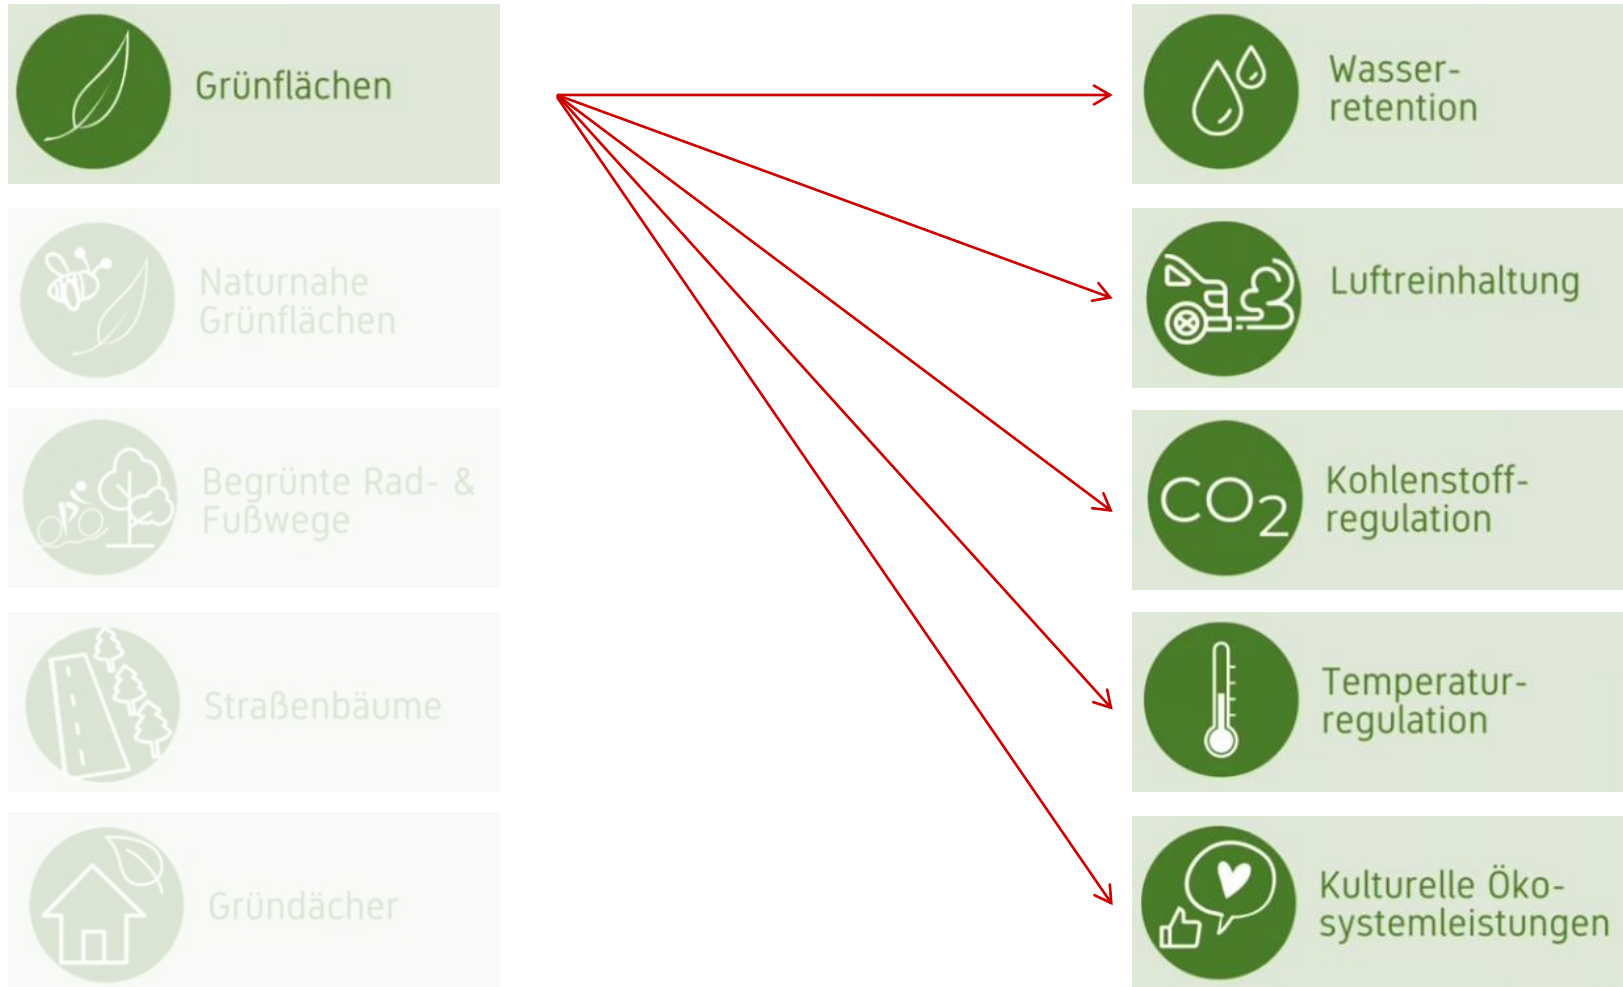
Grünflächen

Naturnahe Grünflächen

Begrünte Rad- & Fußwege

Straßenbäume

Gründächer

Wasserretention

Luftreinhaltung

$CO_2$

Kohlenstoffregulation

Temperaturregulation

Kulturelle Ökosystemleistungen